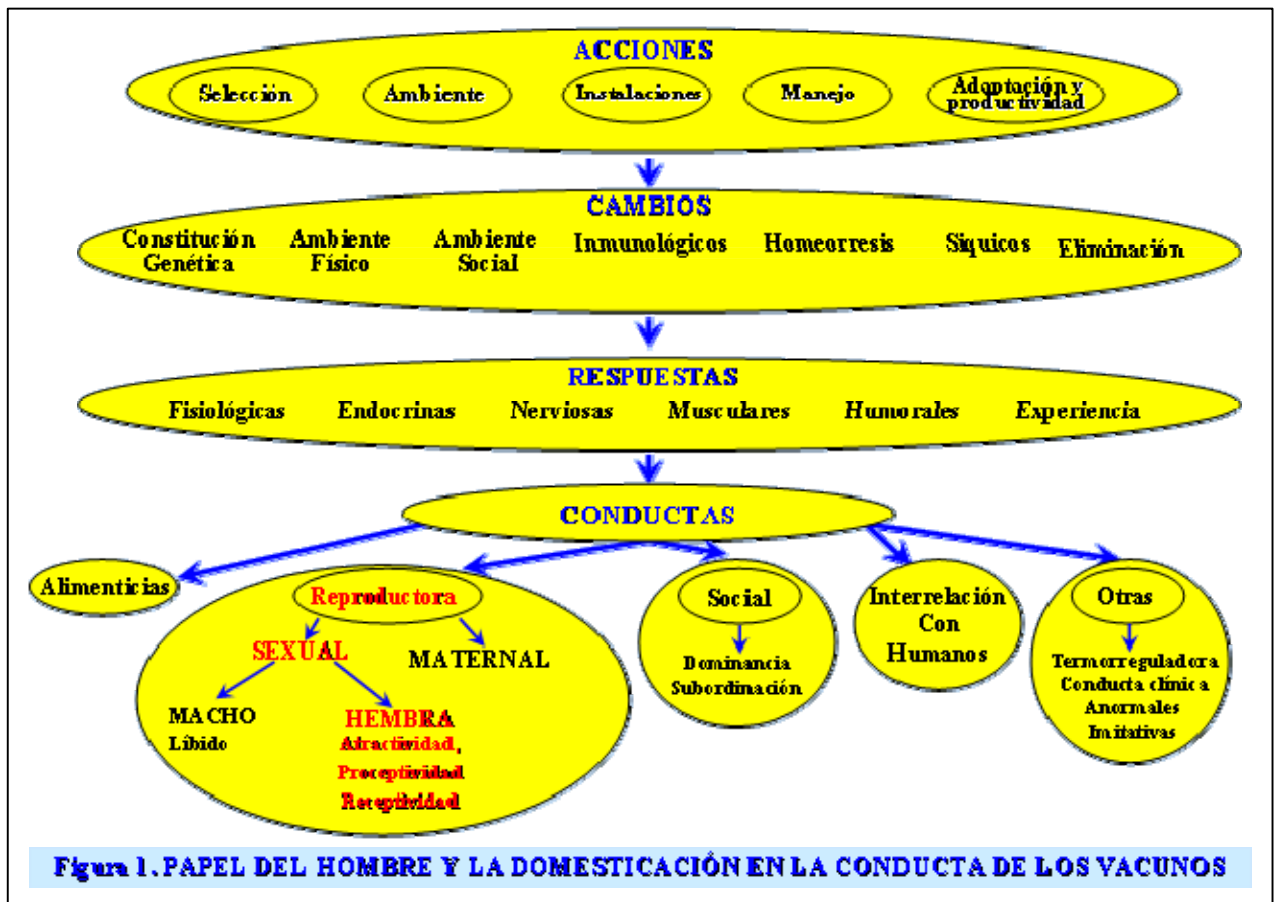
ACCIONES

Selección

Ambiente

Instalaciones

Manejo

Adaptación y productividad

CAMBIOS

Constitución Genética

Ambiente Físico

Ambiente Social

Inmunológicos

Homeorresis

Siquicos

Eliminación

RESPUESTAS

Fisiológicas

Endocrinas

Nerviosas

Musculares

Humorales

Experiencia

CONDUCTAS

Alimenticias

Reproductora

SEXUAL

MATERNAL

MACHO
Líbido

HEMBRA
Atractividad,
Proceptividad
Receptividad

Social

Dominancia
Subordinación

Interrelación Con Humanos

Otras

Termorreguladora
Conducta clínica
Anormales
Imitativas

Figura 1. PAPEL DEL HOMBRE Y LA DOMESTICACIÓN EN LA CONDUCTA DE LOS VACUNOS